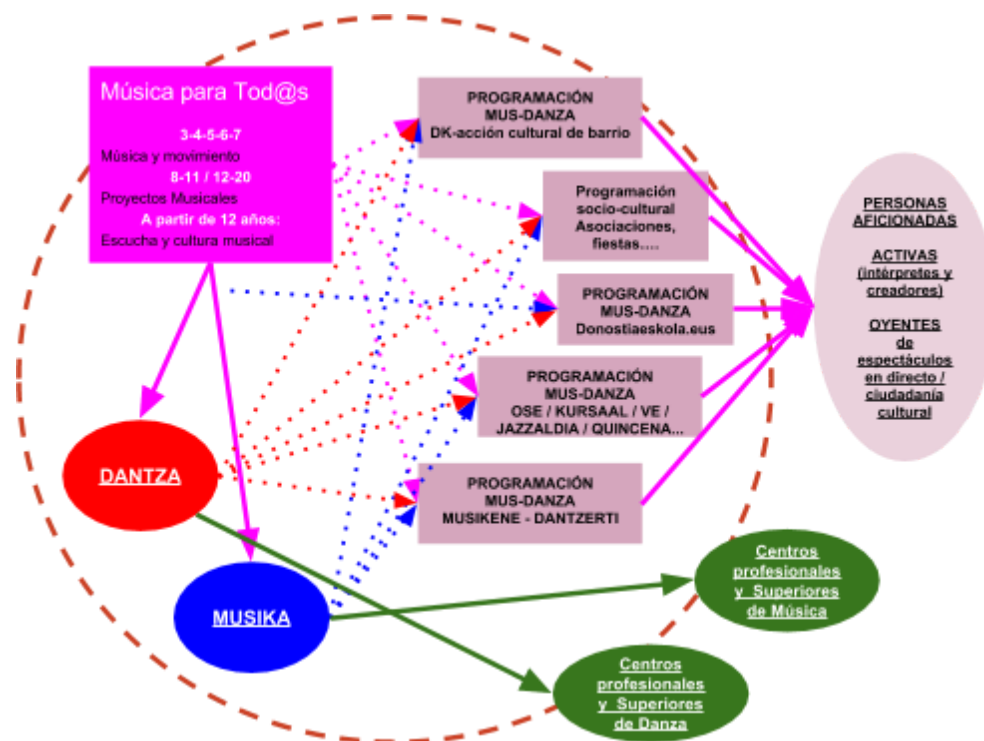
Música para Tod@s

3-4-5-6-7
Música y movimiento
8-11 / 12-20
Proyectos Musicales
A partir de 12 años:
Escucha y cultura musical

PROGRAMACIÓN
MUS-DANZA
DK-acción cultural de barrio

Programación
socio-cultural
Asociaciones,
fiestas….

PROGRAMACIÓN
MUS-DANZA
Donostiaeskola.eus

PROGRAMACIÓN
MUS-DANZA
OSE / KURSAAL / VE /
JAZZALDIA / QUINCENA...

PROGRAMACIÓN
MUS-DANZA
MUSIKENE - DANTZERTI

PERSONAS
AFICIONADAS

ACTIVAS
(intérpretes y
creadores)

OYENTES
de
espectáculos
en directo /
ciudadanía
cultural

DANTZA

MUSIKA

Centros
profesionales
y Superiores
de Música

Centros
profesionales
y Superiores
de Danza